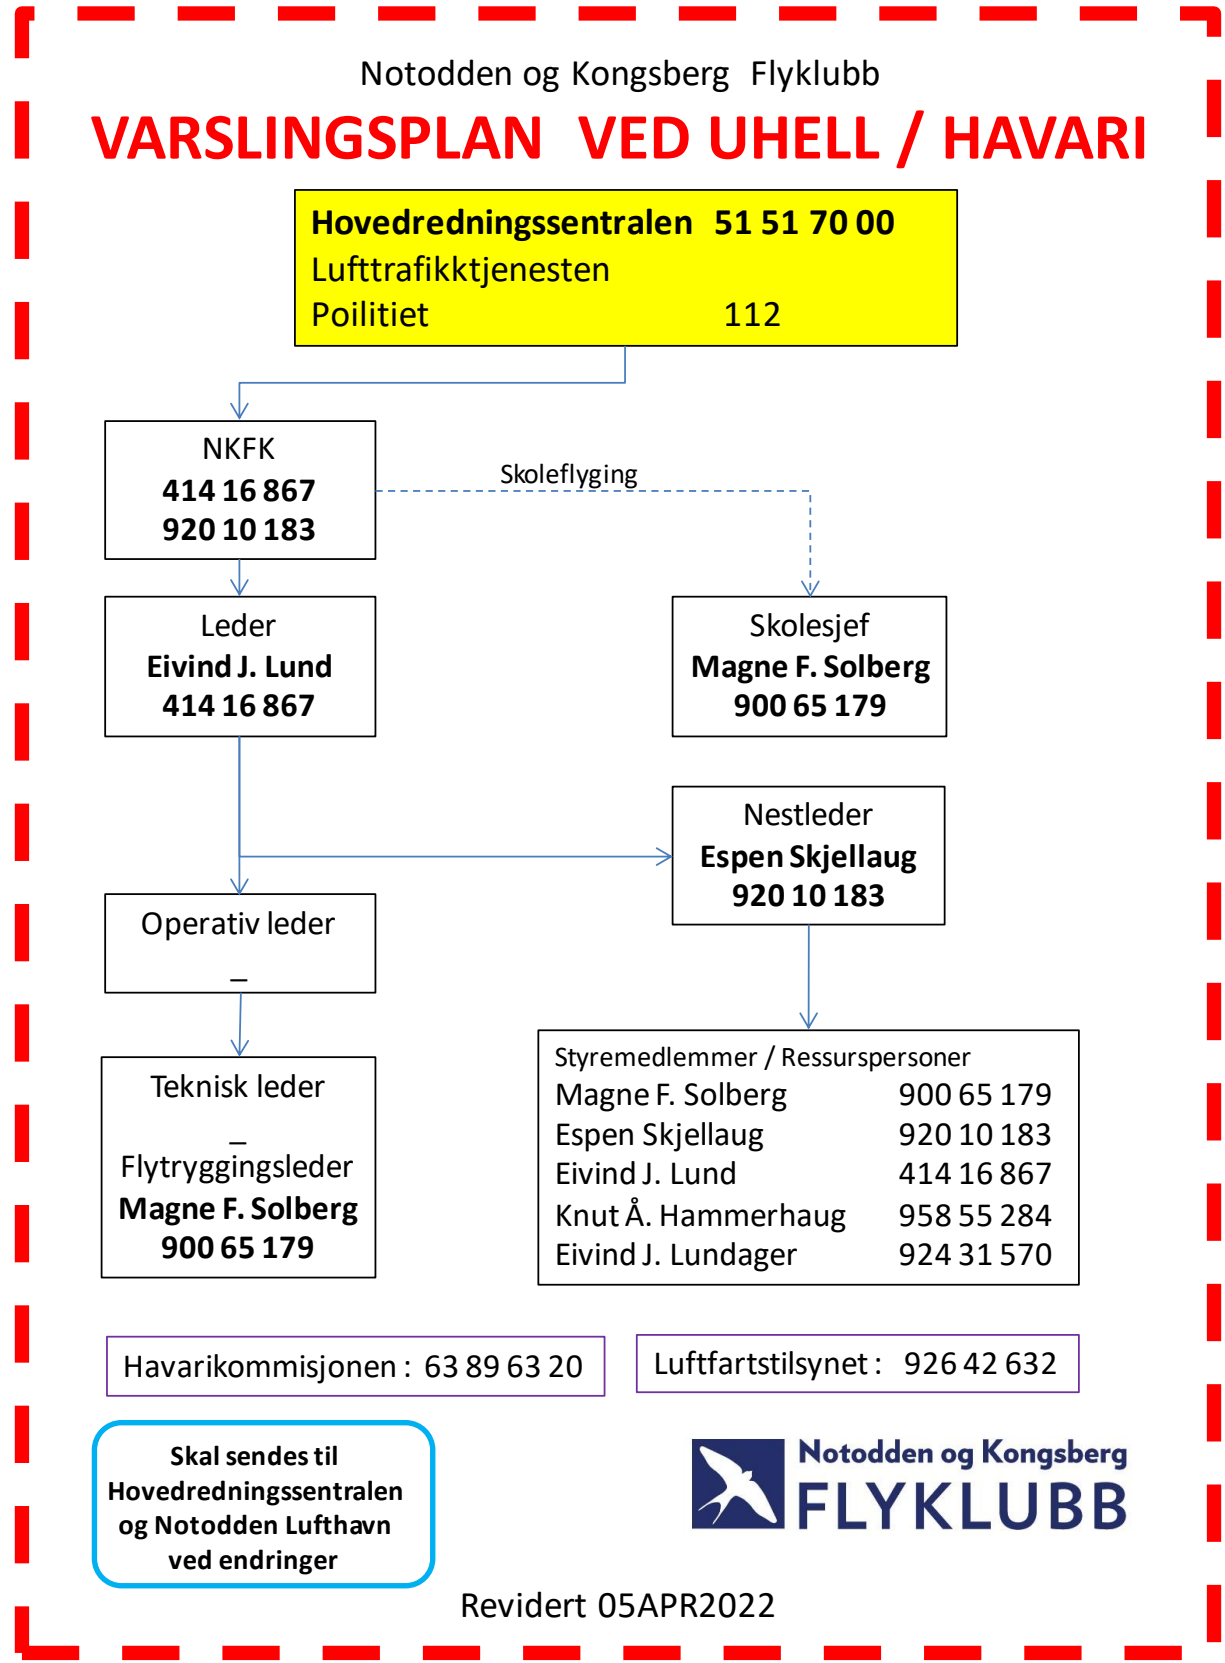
Notodden og Kongsberg Flyklubb

VARSLINGSPLAN VED UHELL / HAVARI

Hovedredningssentralen 51 51 70 00
Lufttrafikktjenesten
Poilitiet 112

NKFK
414 16 867
920 10 183

Skoleflyging

Leder
Eivind J. Lund
414 16 867

Skolesjef
Magne F. Solberg
900 65 179

Nestleder
Espen Skjellaug
920 10 183

Operativ leder
_

Teknisk leder
_
Flytryggingsleder
Magne F. Solberg
900 65 179

Styremedlemmer / Ressurspersoner

| | |
|---|---|
| Magne F. Solberg | 900 65 179 |
| Espen Skjellaug | 920 10 183 |
| Eivind J. Lund | 414 16 867 |
| Knut Å. Hammerhaug | 958 55 284 |
| Eivind J. Lundager | 924 31 570 |

Havarikommisjonen : 63 89 63 20

Luftfartstilsynet : 926 42 632

Skal sendes til Hovedredningssentralen og Notodden Lufthavn ved endringer

Notodden og Kongsberg FLYKLUBB

Revidert 05APR2022